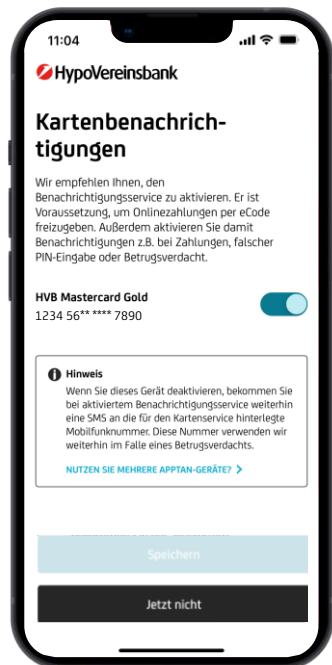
11:04

HypoVereinsbank

Kartenbenachrichtigungen

Wir empfehlen Ihnen, den Benachrichtigungsservice zu aktivieren. Er ist Voraussetzung, um Onlinezahlungen per eCode freizugeben. Außerdem aktivieren Sie damit Benachrichtigungen z.B. bei Zahlungen, falscher PIN-Eingabe oder Betrugsverdacht.

HVB Mastercard Gold
1234 56** **** 7890

Hinweis
Wenn Sie dieses Gerät deaktivieren, bekommen Sie bei aktiviertem Benachrichtigungsservice weiterhin eine SMS an die für den Kartenservice hinterlegte Mobilfunknummer. Diese Nummer verwenden wir weiterhin im Falle eines Betrugsverdachts.

NUTZEN SIE MEHRERE APPTAN-GERÄTE? >

Speichern

Jetzt nicht